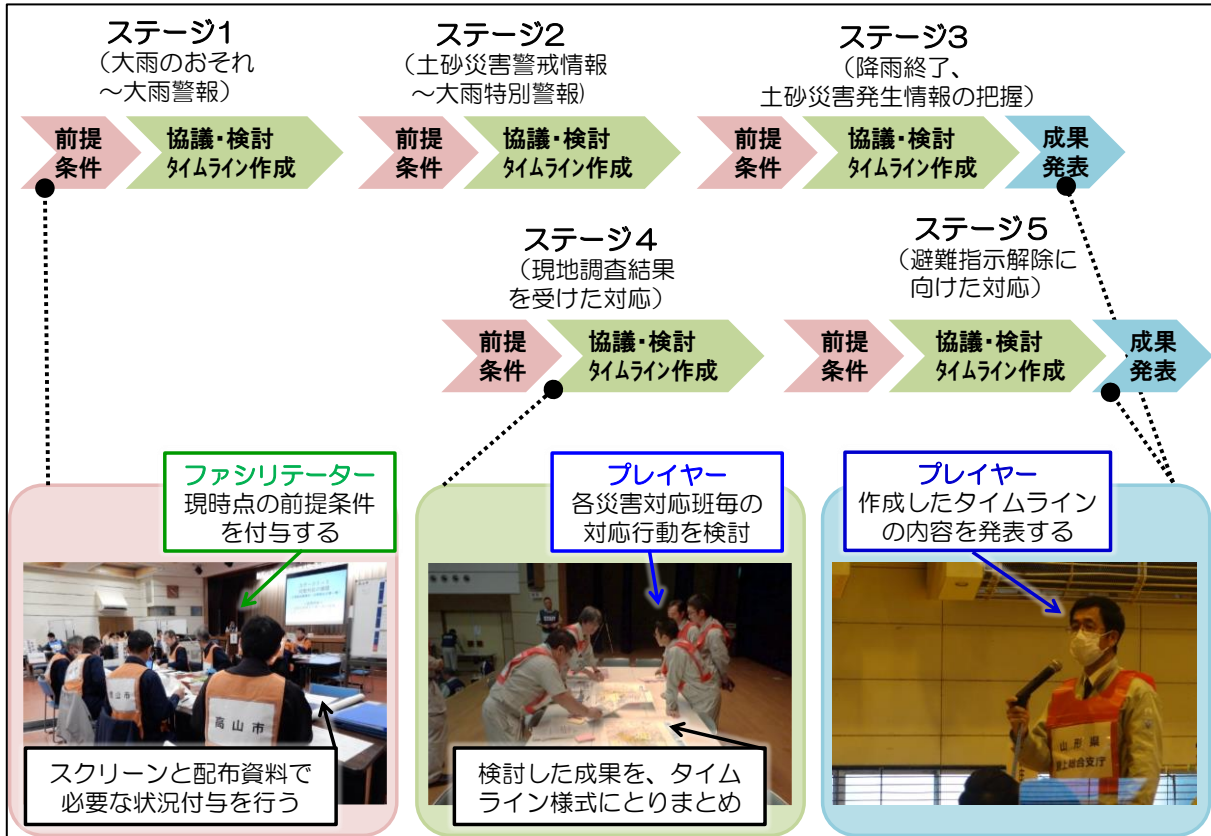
ステージ1
（大雨のおそれ
～大雨警報）

前提条件
協議・検討
タイムライン作成

ステージ2
（土砂災害警戒情報
～大雨特別警報）

前提条件
協議・検討
タイムライン作成

ステージ3
（降雨終了、
土砂災害発生情報の把握）

前提条件
協議・検討
タイムライン作成
成果発表

ステージ4
（現地調査結果
を受けた対応）

前提条件
協議・検討
タイムライン作成

ステージ5
（避難指示解除に
向けた対応）

前提条件
協議・検討
タイムライン作成
成果発表

ファシリテーター
現時点の前提条件
を付与する

高山市

スクリーンと配布資料で
必要な状況付与を行う

プレイヤー
各災害対応班毎の
対応行動を検討

検討した成果を、タイム
ライン様式にとりまとめ

プレイヤー
作成したタイムライン
の内容を発表する

山形県